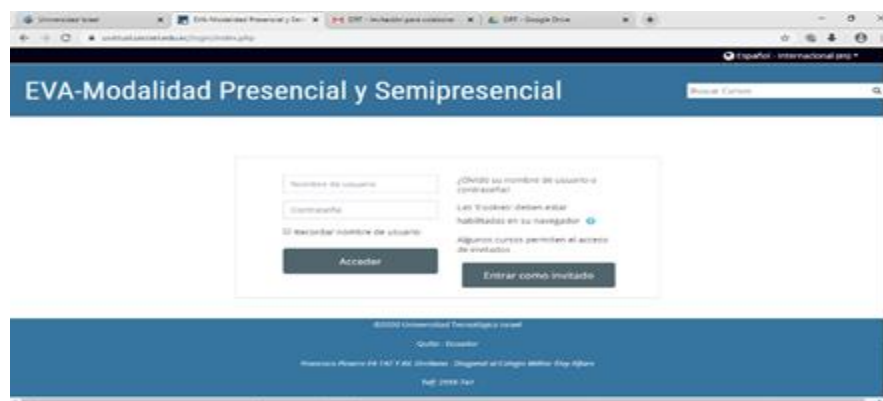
Universidad Israel
EVA-Modalidad Presencial y Sem
DRT - Invitación para colaborar
DRT - Google Drive

Español - Internacional (es)

EVA-Modalidad Presencial y Semipresencial

Buscar Cursos

Nombre de usuario
Contraseña
Recordar nombre de usuario
Acceder

¿Olvidó su nombre de usuario o contraseña?
Las 'Cookies' deben estar habilitadas en su navegador
Algunos cursos permiten el acceso de invitados
Entrar como invitado

©2020 Universidad Tecnológica Israel
Quito - Ecuador
Francisco Pizarro E4-142 Y Av. Orellana - Diagonal al Colegio Militar Eloy Alfaro
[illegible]